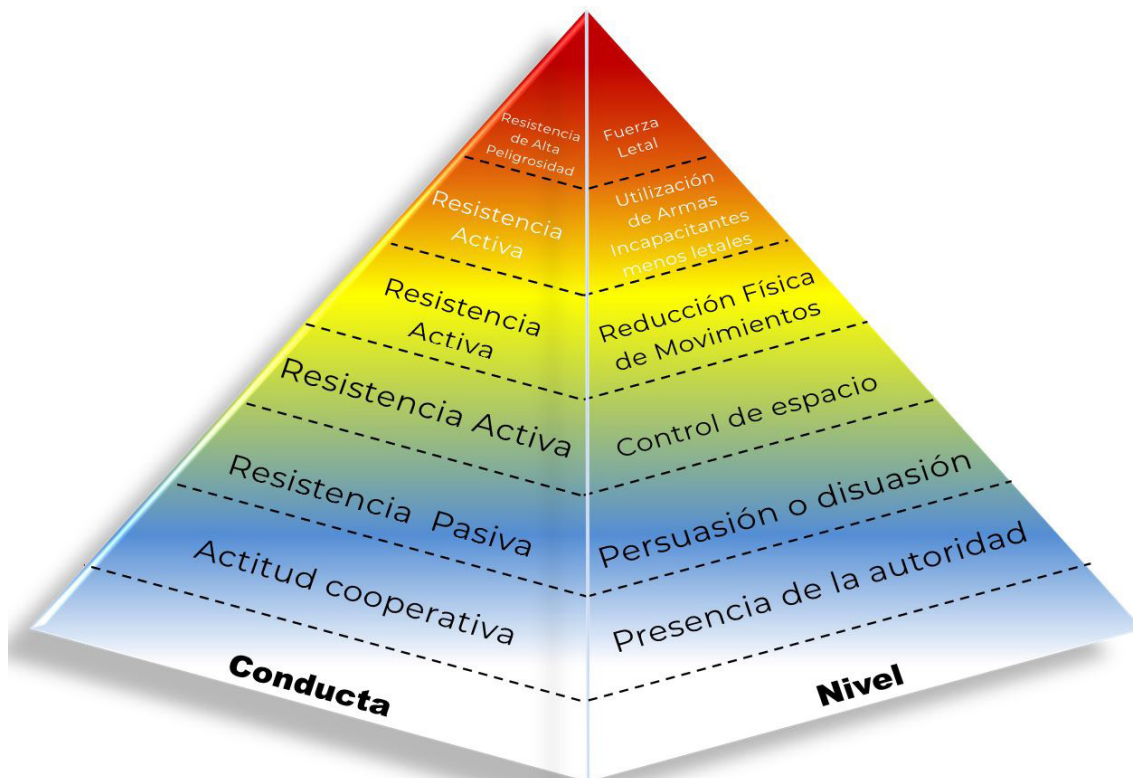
Resistencia de Alta Peligrosidad

Resistencia Activa

Resistencia Activa

Resistencia Activa

Resistencia Pasiva

Actitud cooperativa

Conducta

Fuerza Letal

Utilización de Armas Incapacitantes menos letales

Reducción Física de Movimientos

Control de espacio

Persuasión o disuasión

Presencia de la autoridad

Nivel